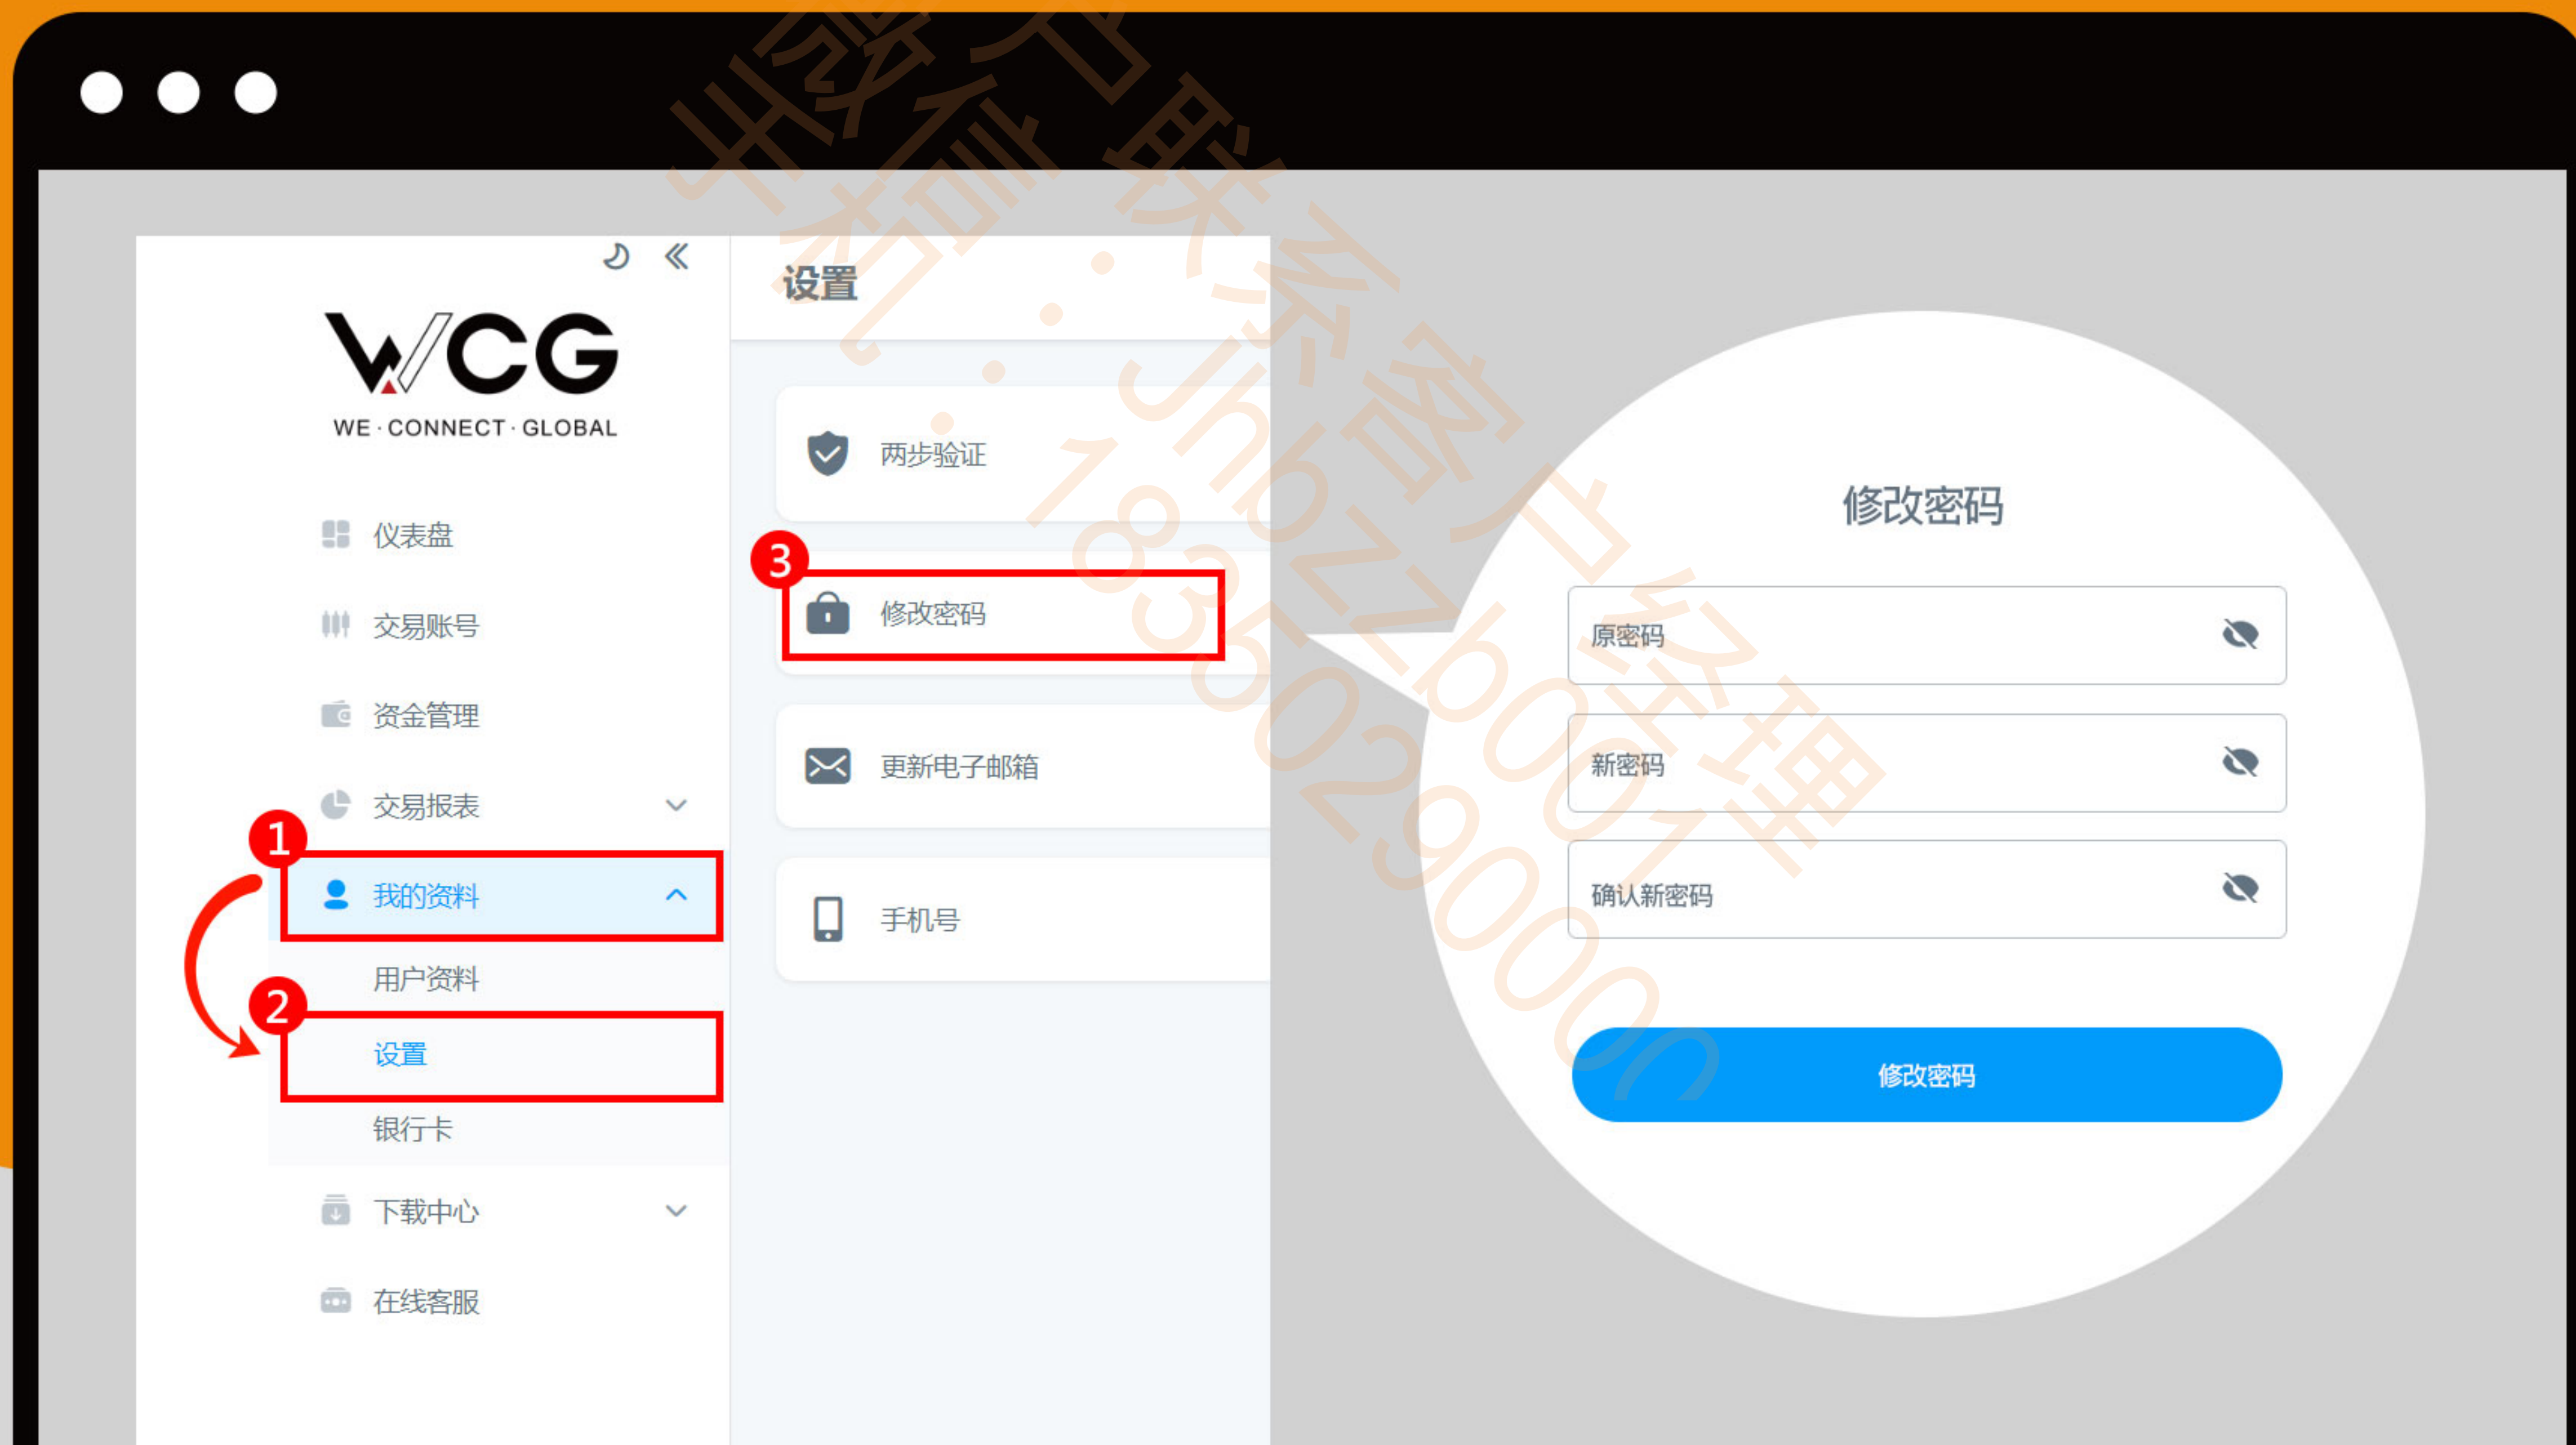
WCG
WE · CONNECT · GLOBAL

仪表盘
交易账号
资金管理
交易报表
1
我的资料
用户资料
2
设置
银行卡
下载中心
在线客服

设置

两步验证
3
修改密码
更新电子邮箱
手机号

修改密码
原密码
新密码
确认新密码
修改密码

微信号：jhbzzb007
手机：18350290000
联系客户经理